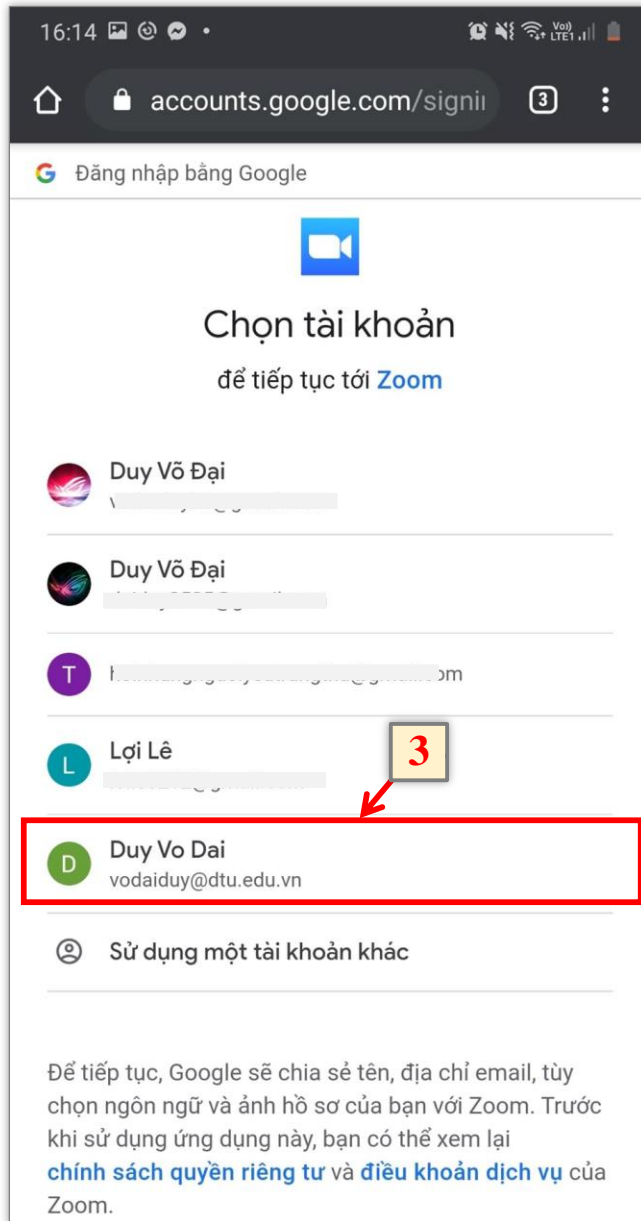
16:14

accounts.google.com/signi

3

G Đăng nhập bằng Google

Chọn tài khoản

để tiếp tục tới Zoom

Duy Võ Đại

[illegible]

Duy Võ Đại

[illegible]

T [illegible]om

L Lợi Lê

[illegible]

3

D Duy Vo Dai

vodaiduy@dtu.edu.vn

Sử dụng một tài khoản khác

Để tiếp tục, Google sẽ chia sẻ tên, địa chỉ email, tùy chọn ngôn ngữ và ảnh hồ sơ của bạn với Zoom. Trước khi sử dụng ứng dụng này, bạn có thể xem lại chính sách quyền riêng tư và điều khoản dịch vụ của Zoom.